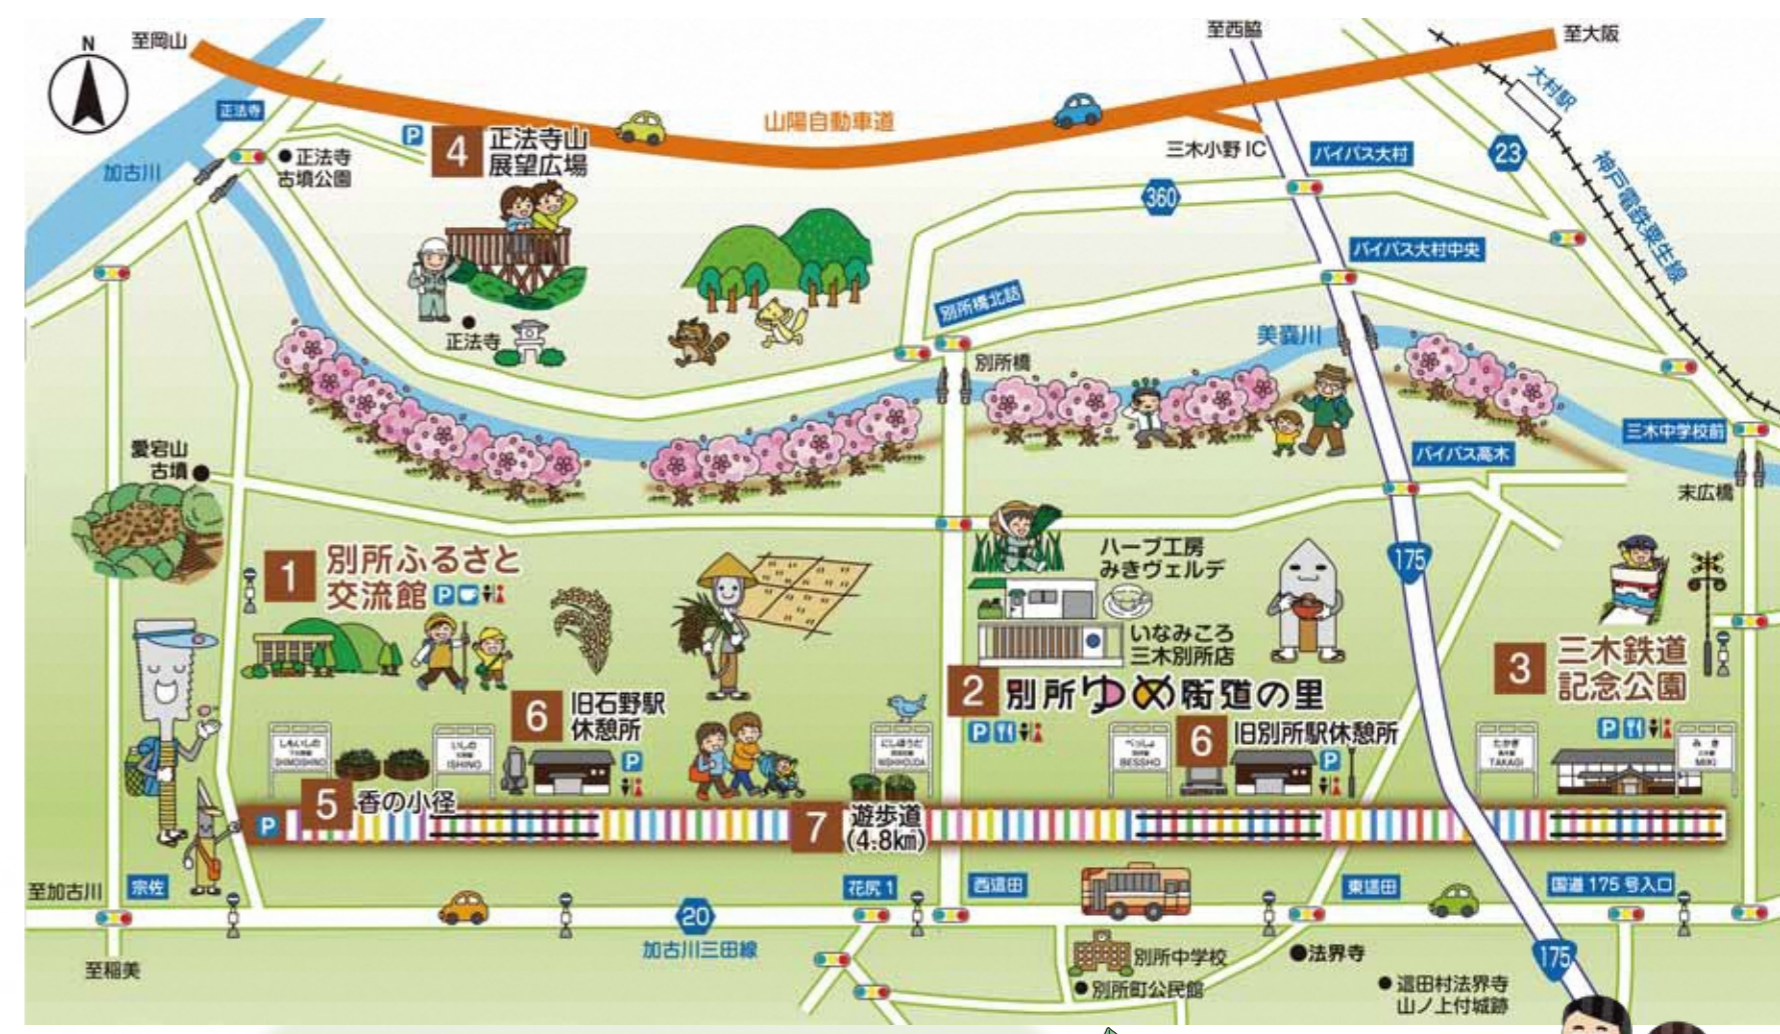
N
至岡山
至西脇
至大阪
正法寺
加古川
●正法寺古墳公園
4 正法寺山展望広場
山陽自動車道
三木小野 IC
バイパス大村
大村駅
23
神戸電鉄粟生線
360
バイパス大村中央
別所橋北詰
正法寺
美嚢川
別所橋
愛宕山古墳
三木中学校前
バイパス高木
末広橋
1 別所ふるさと交流館
ハーブ工房 みきヴェルデ
175
いなみころ 三木別所店
3 三木鉄道記念公園
6 旧石野駅休憩所
2 別所ゆめ街道の里
6 旧別所駅休憩所
しもいしの SHIMOISHINO
いしの ISHINO
にしほうだ NISHIHOUDA
べっしょ BESSHO
たかぎ TAKAGI
みき MIKI
5 香の小径
7 遊歩道 (4.8km)
至加古川
宗佐
花尻 1
西這田
東這田
国道 175 号入口
20
加古川三田線
至稲美
別所中学校
●法界寺
175
●別所町公民館
●這田村法界寺山ノ上付城跡